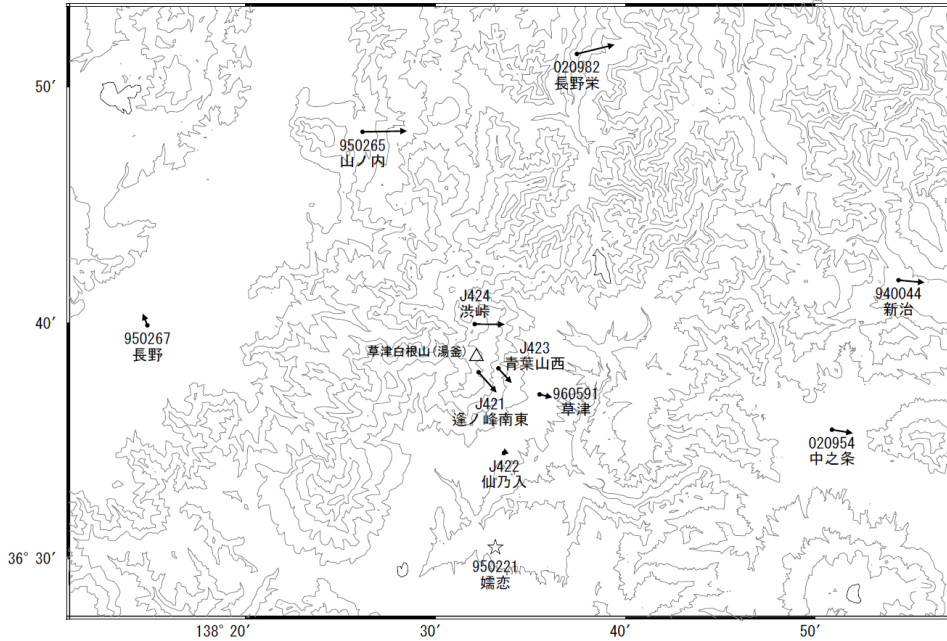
020982
長野栄

50′

950265
山ノ内

J424
渋峠

940044
新治

40′

950267
長野

草津白根山（湯釜）

J423
青葉山西

960591
草津

J421
逢ノ峰南東

020954
中之条

J422
仙乃入

950221
嬬恋

36° 30′

138° 20′

30′

40′

50′